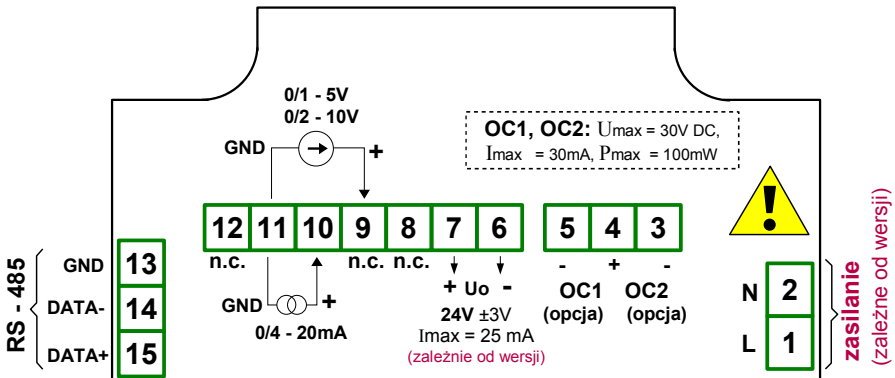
0/1 - 5V
0/2 - 10V

GND

+

OC1, OC2: Umax = 30V DC,
Imax = 30mA, Pmax = 100mW

12 11 10 9 8 7 6

5 4 3

n.c.

n.c. n.c.

- + -

GND

+

0/4 - 20mA

+ Uo -
24V ±3V
Imax = 25 mA
(zależnie od wersji)

OC1
(opcja)

OC2
(opcja)

RS - 485

GND 13
DATA- 14
DATA+ 15

N 2
L 1

zasilanie
(zależne od wersji)